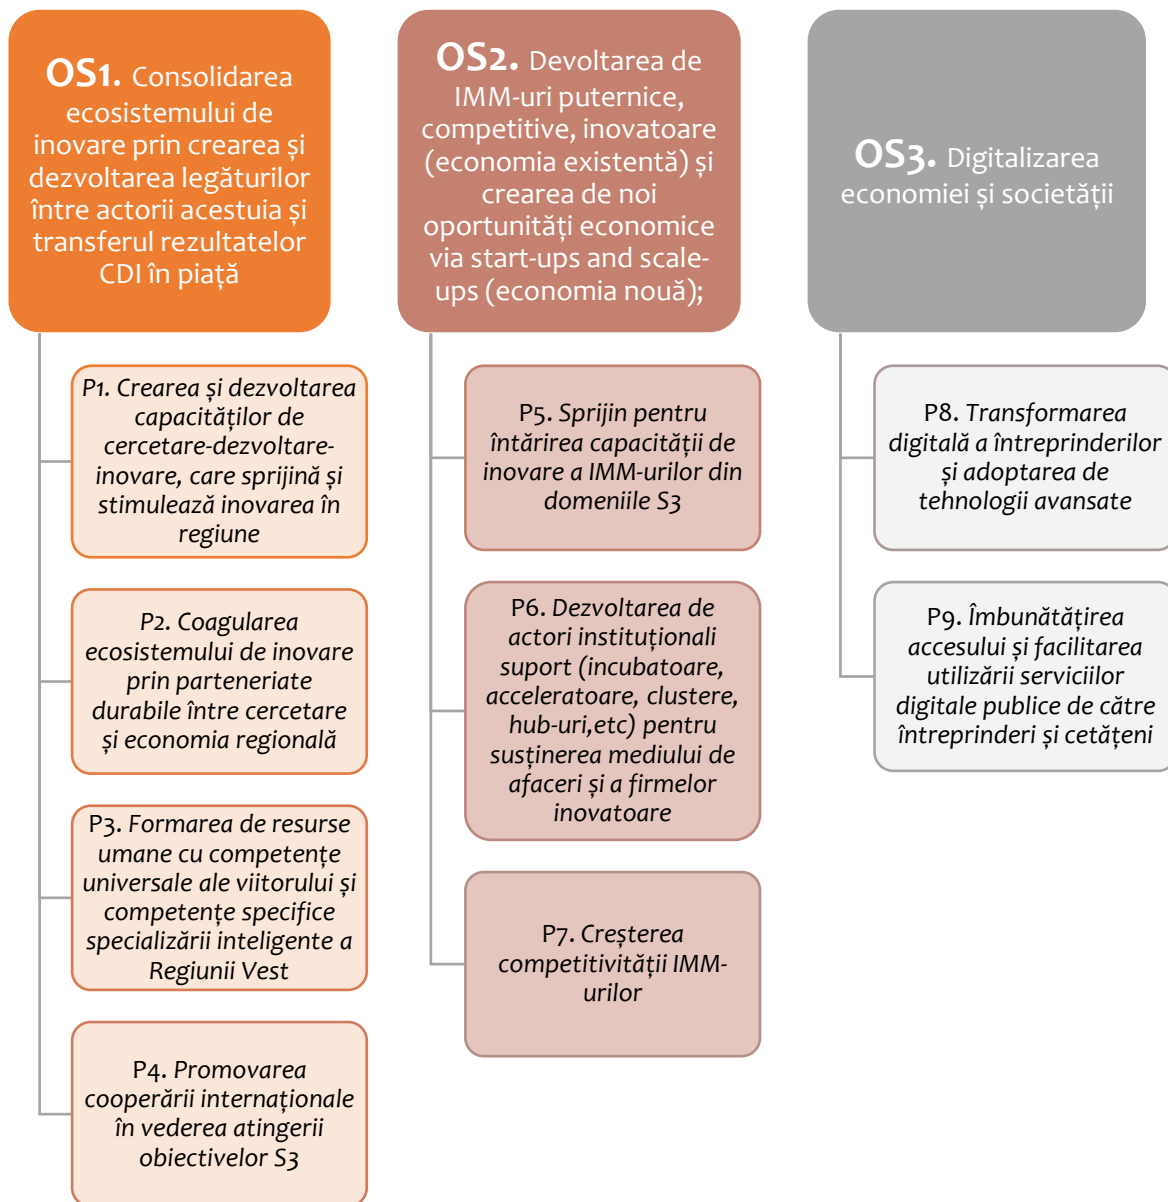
OS1. Consolidarea ecosistemului de inovare prin crearea și dezvoltarea legăturilor între actorii acestuia și transferul rezultatelor CDI în piață

P1. Crearea și dezvoltarea capacităților de cercetare-dezvoltare-inovare, care sprijină și stimulează inovarea în regiune

P2. Coagularea ecosistemului de inovare prin parteneriate durabile între cercetare și economia regională

P3. Formarea de resurse umane cu competențe universale ale viitorului și competențe specifice specializării inteligente a Regiunii Vest

P4. Promovarea cooperării internaționale în vederea atingerii obiectivelor S3

OS2. Devoltarea de IMM-uri puternice, competitive, inovatoare (economia existentă) și crearea de noi oportunități economice via start-ups and scale-ups (economia nouă);

P5. Sprijin pentru întărirea capacității de inovare a IMM-urilor din domeniile S3

P6. Dezvoltarea de actori instituționali suport (incubatoare, acceleratoare, clustere, hub-uri,etc) pentru susținerea mediului de afaceri și a firmelor inovatoare

P7. Creșterea competitivității IMM-urilor

OS3. Digitalizarea economiei și societății

P8. Transformarea digitală a întreprinderilor și adoptarea de tehnologii avansate

P9. Îmbunătățirea accesului și facilitarea utilizării serviciilor digitale publice de către întreprinderi și cetățeni